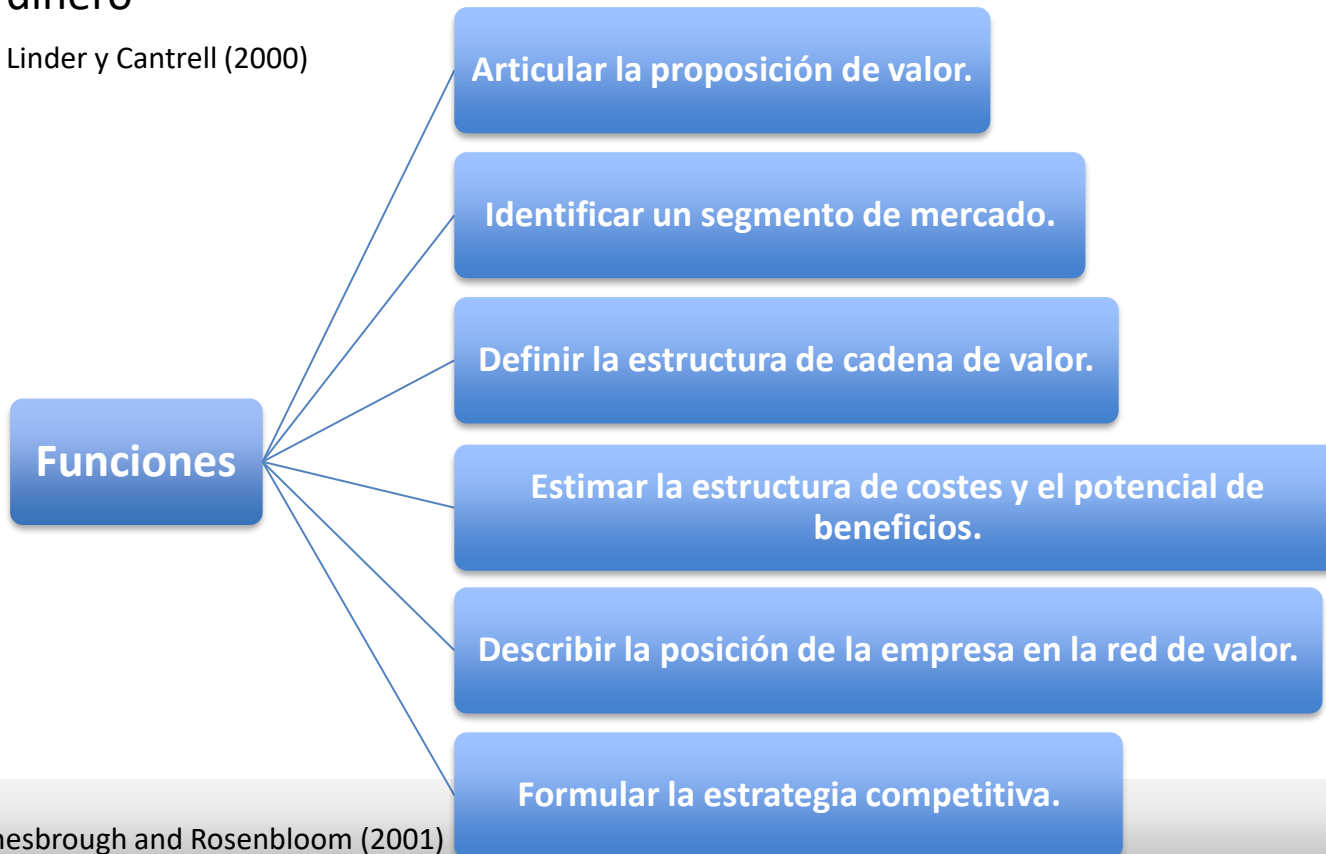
dinero

Linder y Cantrell (2000)

Funciones

Articular la proposición de valor.

Identificar un segmento de mercado.

Definir la estructura de cadena de valor.

Estimar la estructura de costes y el potencial de beneficios.

Describir la posición de la empresa en la red de valor.

Formular la estrategia competitiva.

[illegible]esbrough and Rosenbloom (2001)